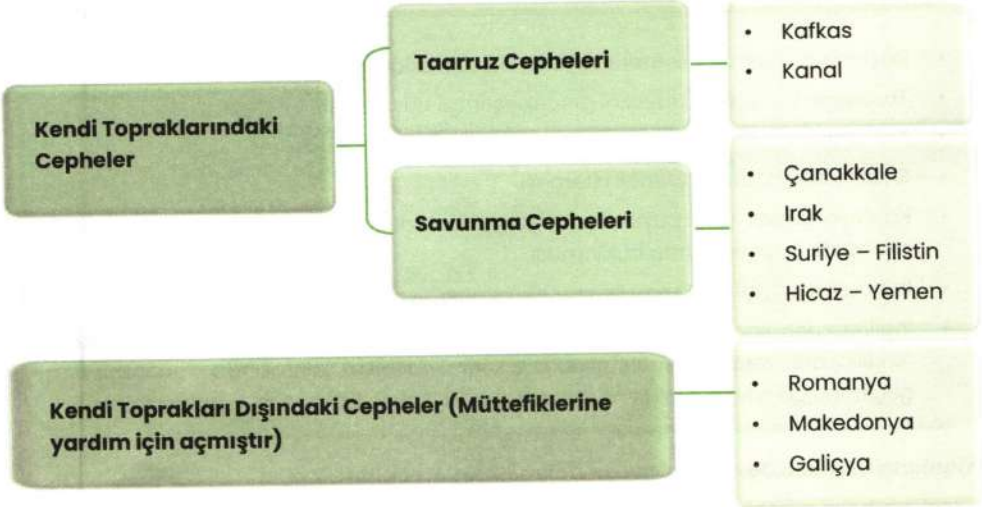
Kendi Topraklarındaki Cepheler

Taarruz Cepheleri

- Kafkas
- Kanal

Savunma Cepheleri

- Çanakkale
- Irak
- Suriye – Filistin
- Hicaz – Yemen

Kendi Toprakları Dışındaki Cepheler (Müttefiklerine yardım için açmıştır)

- Romanya
- Makedonya
- Galiçya